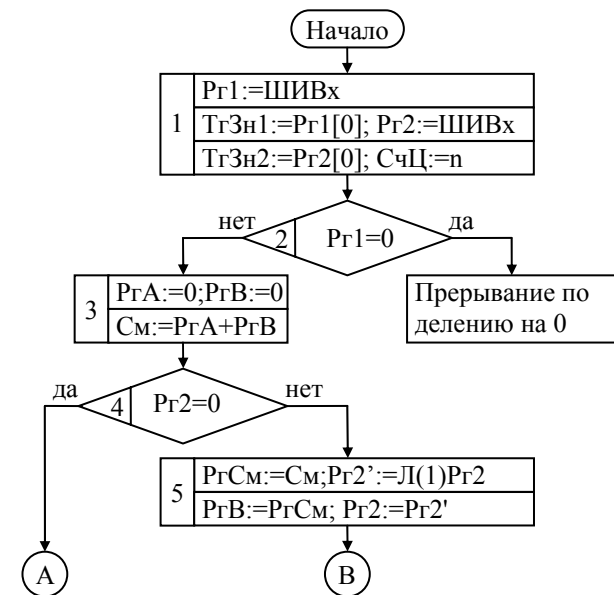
Начало

1
Рг1:=ШИВх
ТгЗн1:=Рг1[0]; Рг2:=ШИВх
ТгЗн2:=Рг2[0]; СчЦ:=n

нет
2
Рг1=0
да

Прерывание по делению на 0

3
РгА:=0;РгВ:=0
См:=РгА+РгВ

да
4
Рг2=0
нет

5
РгСм:=См;Рг2':=Л(1)Рг2
РгВ:=РгСм; Рг2:=Рг2'

A

B